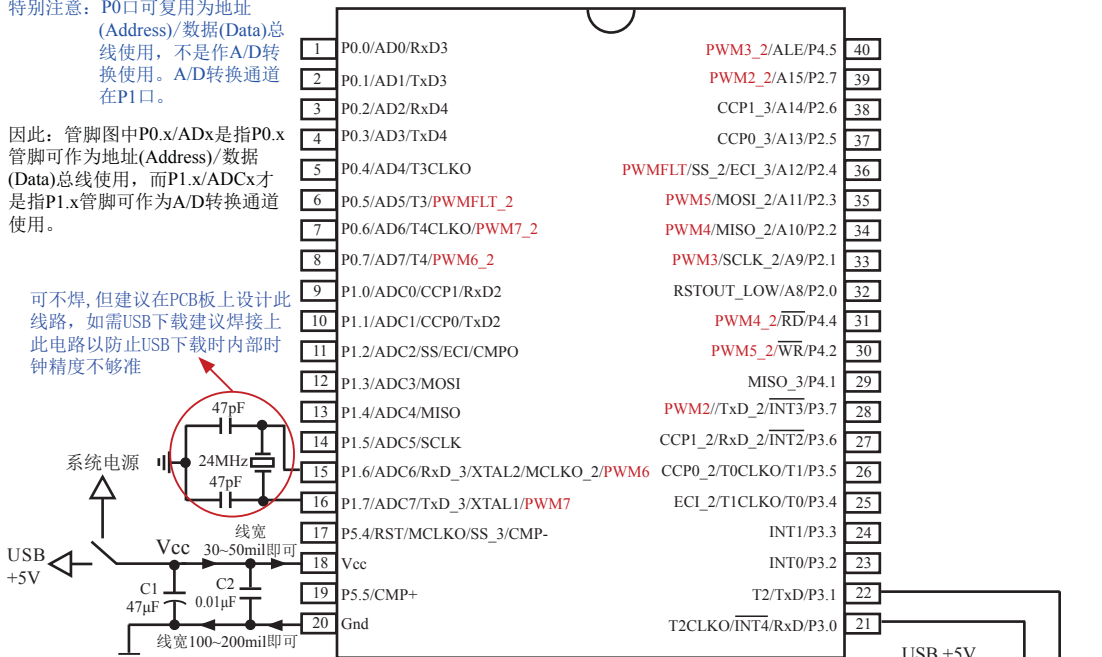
特别注意：P0口可复用为地址(Address)/数据(Data)总线使用，不是作A/D转换使用。A/D转换通道在P1口。

因此：管脚图中P0.x/ADx是指P0.x管脚可作为地址(Address)/数据(Data)总线使用，而P1.x/ADCx才是指P1.x管脚可作为A/D转换通道使用。

可不焊, 但建议在PCB板上设计此线路，如需USB下载建议焊接上此电路以防止USB下载时内部时钟精度不够准

| | | | |
|---|---|---|---|
| 1 | P0.0/AD0/RxD3 | PWM3_2/ALE/P4.5 | 40 |
| 2 | P0.1/AD1/TxD3 | PWM2_2/A15/P2.7 | 39 |
| 3 | P0.2/AD2/RxD4 | CCP1_3/A14/P2.6 | 38 |
| 4 | P0.3/AD3/TxD4 | CCP0_3/A13/P2.5 | 37 |
| 5 | P0.4/AD4/T3CLKO | PWMFLT/SS_2/ECI_3/A12/P2.4 | 36 |
| 6 | P0.5/AD5/T3/PWMFLT_2 | PWM5/MOSI_2/A11/P2.3 | 35 |
| 7 | P0.6/AD6/T4CLKO/PWM7_2 | PWM4/MISO_2/A10/P2.2 | 34 |
| 8 | P0.7/AD7/T4/PWM6_2 | PWM3/SCLK_2/A9/P2.1 | 33 |
| 9 | P1.0/ADC0/CCP1/RxD2 | RSTOUT_LOW/A8/P2.0 | 32 |
| 10 | P1.1/ADC1/CCP0/TxD2 | PWM4_2/$\overline{RD}$/P4.4 | 31 |
| 11 | P1.2/ADC2/SS/ECI/CMPO | PWM5_2/$\overline{WR}$/P4.2 | 30 |
| 12 | P1.3/ADC3/MOSI | MISO_3/P4.1 | 29 |
| 13 | P1.4/ADC4/MISO | PWM2//TxD_2/$\overline{INT3}$/P3.7 | 28 |
| 14 | P1.5/ADC5/SCLK | CCP1_2/RxD_2/$\overline{INT2}$/P3.6 | 27 |
| 15 | P1.6/ADC6/RxD_3/XTAL2/MCLKO_2/PWM6 | CCP0_2/T0CLKO/T1/P3.5 | 26 |
| 16 | P1.7/ADC7/TxD_3/XTAL1/PWM7 | ECI_2/T1CLKO/T0/P3.4 | 25 |
| 17 | P5.4/RST/MCLKO/SS_3/CMP- | INT1/P3.3 | 24 |
| 18 | Vcc | INT0/P3.2 | 23 |
| 19 | P5.5/CMP+ | T2/TxD/P3.1 | 22 |
| 20 | Gnd | T2CLKO/$\overline{INT4}$/RxD/P3.0 | 21 |

47pF
24MHz
47pF
系统电源
USB +5V
Vcc
线宽 30~50mil即可
C1 47μF
C2 0.01μF
线宽100~200mil即可
USB +5V